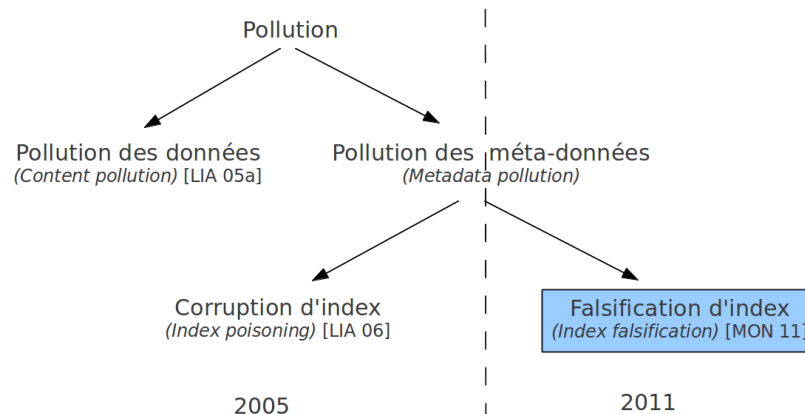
Pollution

Pollution des données
(Content pollution) [LIA 05a]

Pollution des méta-données
(Metadata pollution)

Corruption d'index
(Index poisoning) [LIA 06]

Falsification d'index
(Index falsification) [MON 11]

2005

2011